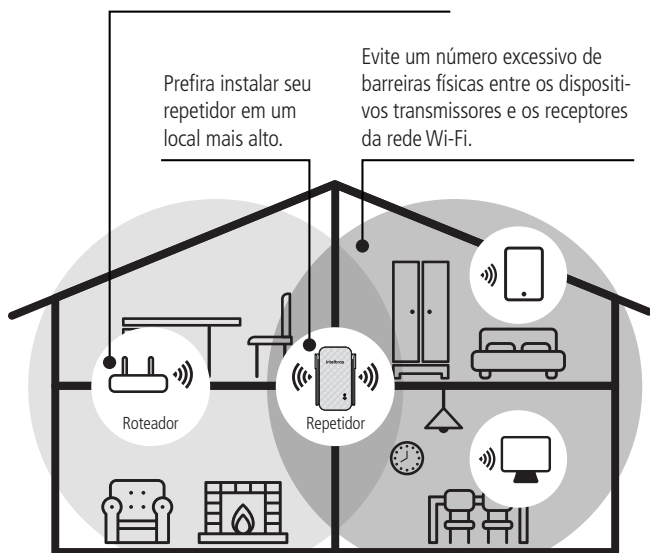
Evite um número excessivo de barreiras físicas entre os dispositivos transmissores e os receptores da rede Wi-Fi.

Prefira instalar seu repetidor em um local mais alto.

intelbras

Roteador

Repetidor